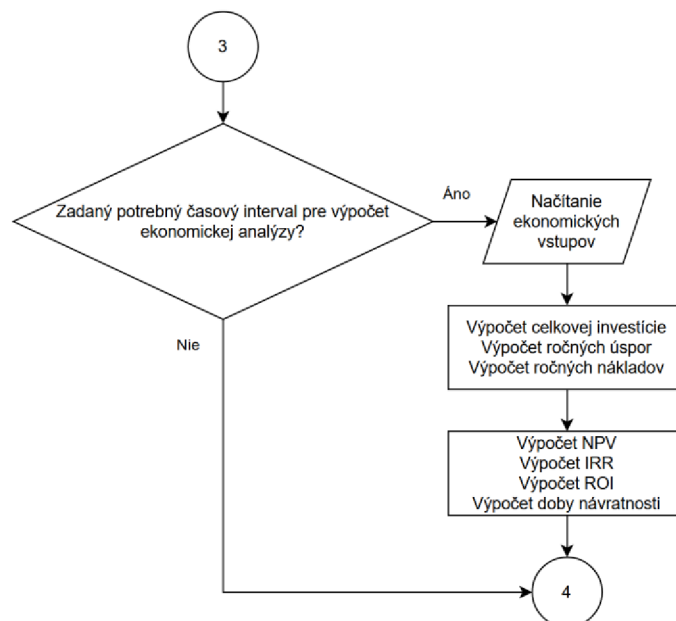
3

Zadaný potrebný časový interval pre výpočet ekonomickej analýzy?

Áno

Načítanie ekonomických vstupov

Nie

Výpočet celkovej investície
Výpočet ročných úspor
Výpočet ročných nákladov

Výpočet NPV
Výpočet IRR
Výpočet ROI
Výpočet doby návratnosti

4